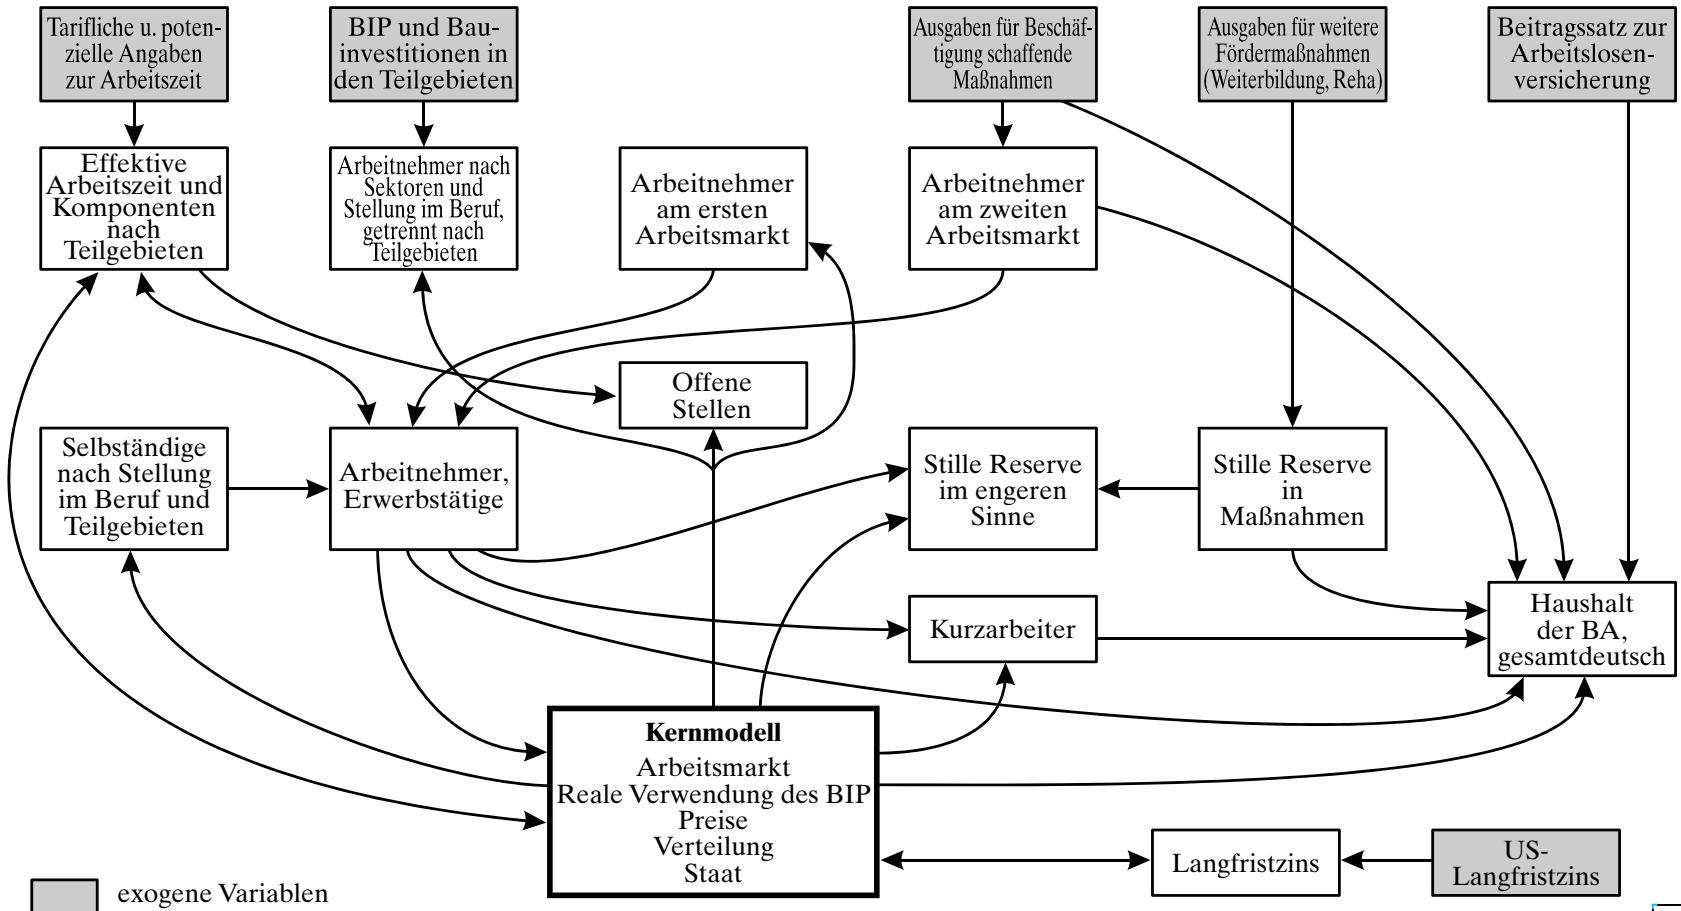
Tarifliche u. potenzielle Angaben zur Arbeitszeit

BIP und Bauinvestitionen in den Teilgebieten

Ausgaben für Beschäftigung schaffende Maßnahmen

Ausgaben für weitere Fördermaßnahmen (Weiterbildung, Reha)

Beitragssatz zur Arbeitslosenversicherung

Effektive Arbeitszeit und Komponenten nach Teilgebieten

Arbeitnehmer nach Sektoren und Stellung im Beruf, getrennt nach Teilgebieten

Arbeitnehmer am ersten Arbeitsmarkt

Arbeitnehmer am zweiten Arbeitsmarkt

Offene Stellen

Selbständige nach Stellung im Beruf und Teilgebieten

Arbeitnehmer, Erwerbstätige

Stille Reserve im engeren Sinne

Stille Reserve in Maßnahmen

Kurzarbeiter

Haushalt der BA, gesamtdeutsch

**Kernmodell**
Arbeitsmarkt
Reale Verwendung des BIP
Preise
Verteilung
Staat

Langfristzins

US-Langfristzins

exogene Variablen